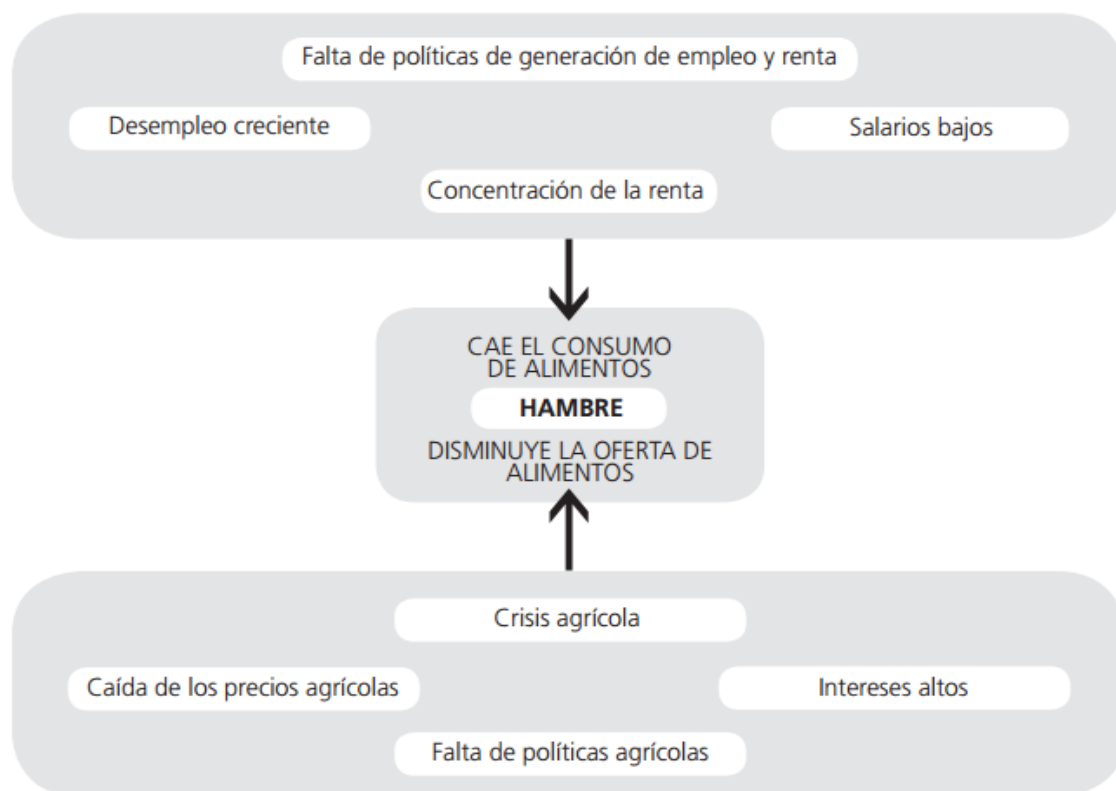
Falta de políticas de generación de empleo y renta

Desempleo creciente

Salarios bajos

Concentración de la renta

CAE EL CONSUMO DE ALIMENTOS

HAMBRE

DISMINUYE LA OFERTA DE ALIMENTOS

Crisis agrícola

Caída de los precios agrícolas

Intereses altos

Falta de políticas agrícolas